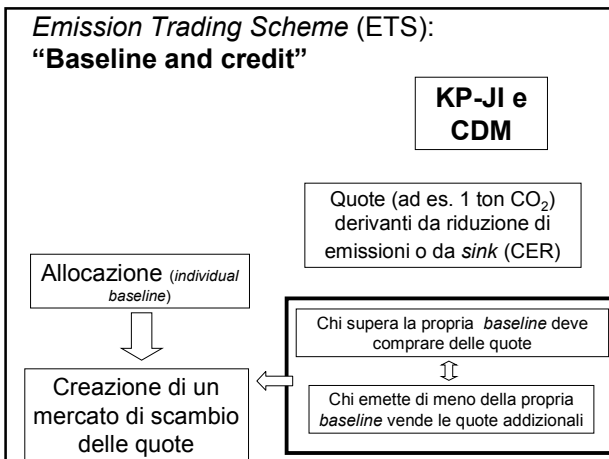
*Emission Trading Scheme* (ETS):
**"Baseline and credit"**

**KP-JI e CDM**

Quote (ad es. 1 ton $CO_2$) derivanti da riduzione di emissioni o da *sink* (CER)

Allocazione (*individual baseline*)

Creazione di un mercato di scambio delle quote

Chi supera la propria *baseline* deve comprare delle quote

Chi emette di meno della propria *baseline* vende le quote addizionali